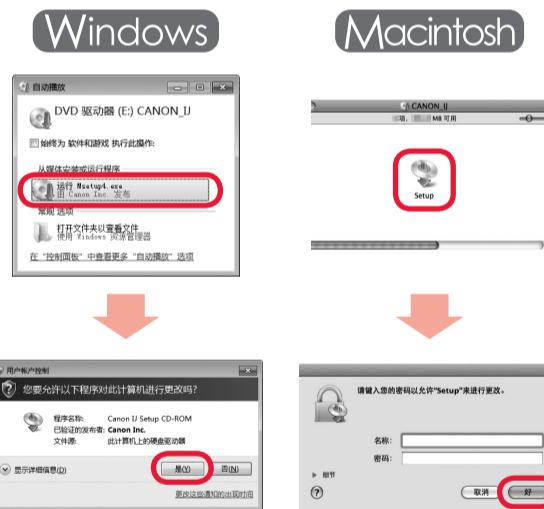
Windows

Macintosh

自动播放

DVD 驱动器 (E:) CANON_IJ

始终为 软件和游戏 执行此操作:

从媒体安装或运行程序

运行 Msetup4.exe
由 Canon Inc. 发布

常规 选项

打开文件夹以查看文件
使用 Windows 资源管理器

在"控制面板"中查看更多"自动播放"选项

CANON_IJ

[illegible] MB 可用

Setup

用户帐户控制

你要允许以下程序对此计算机进行更改吗?

程序名称: Canon IJ Setup CD-ROM
已验证的发布者: Canon Inc.
文件源: 此计算机上的硬盘驱动器

显示详细信息(D)

是(Y)

否(N)

更改这些通知的出现时间

请键入您的密码以允许"Setup"来进行更改。

名称:

密码:

细节

取消

好